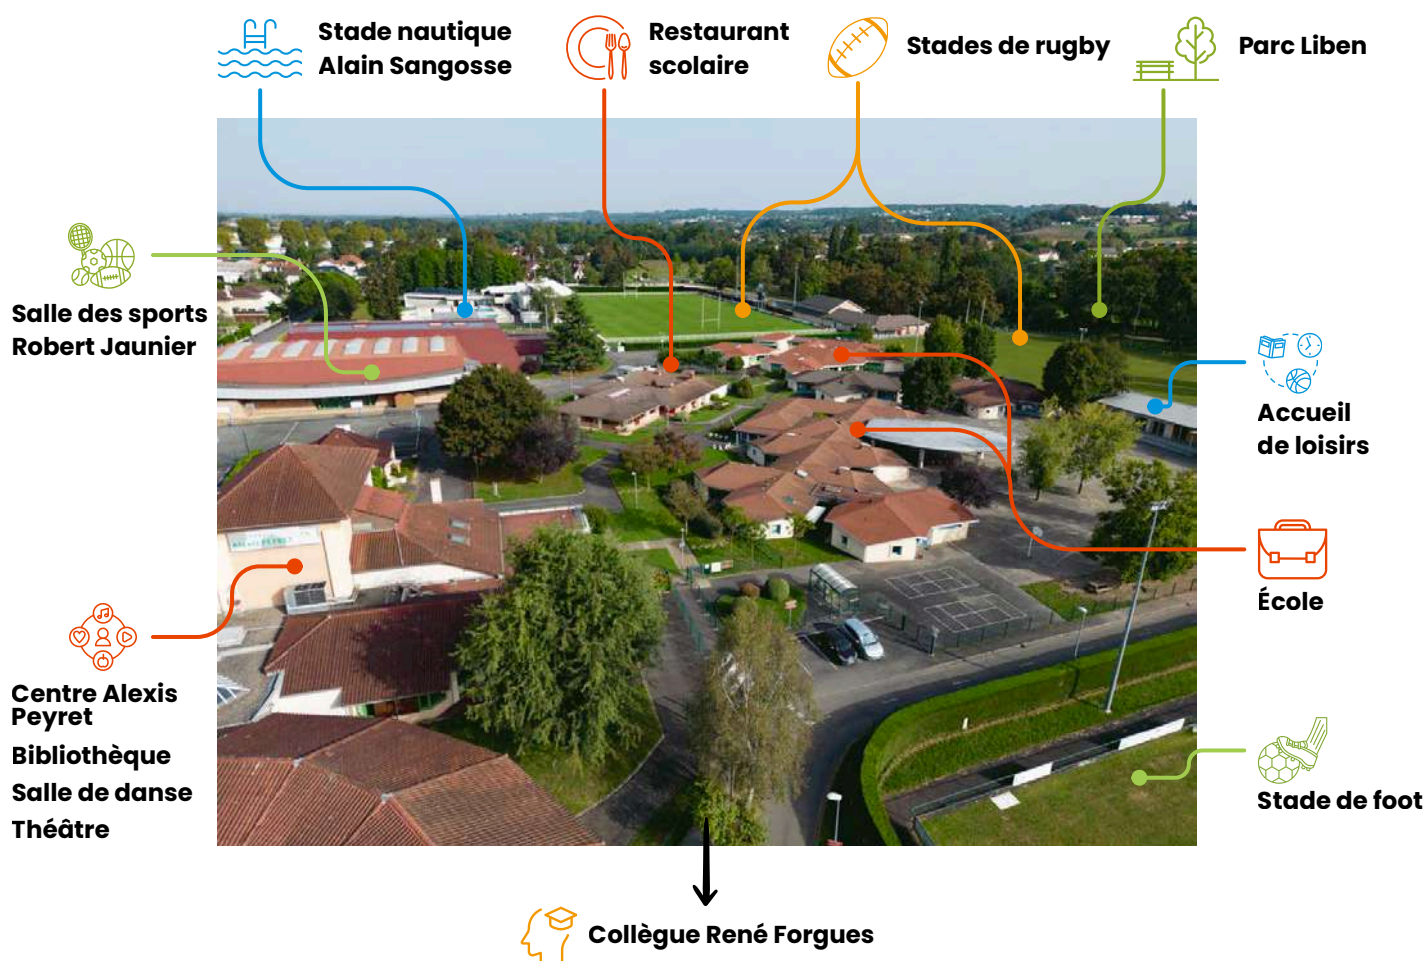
Stade nautique Alain Sangosse

Restaurant scolaire

Stades de rugby

Parc Liben

Salle des sports Robert Jaunier

Accueil de loisirs

École

Centre Alexis Peyret

Bibliothèque

Salle de danse

Théâtre

Stade de foot

Collègue René Forgues